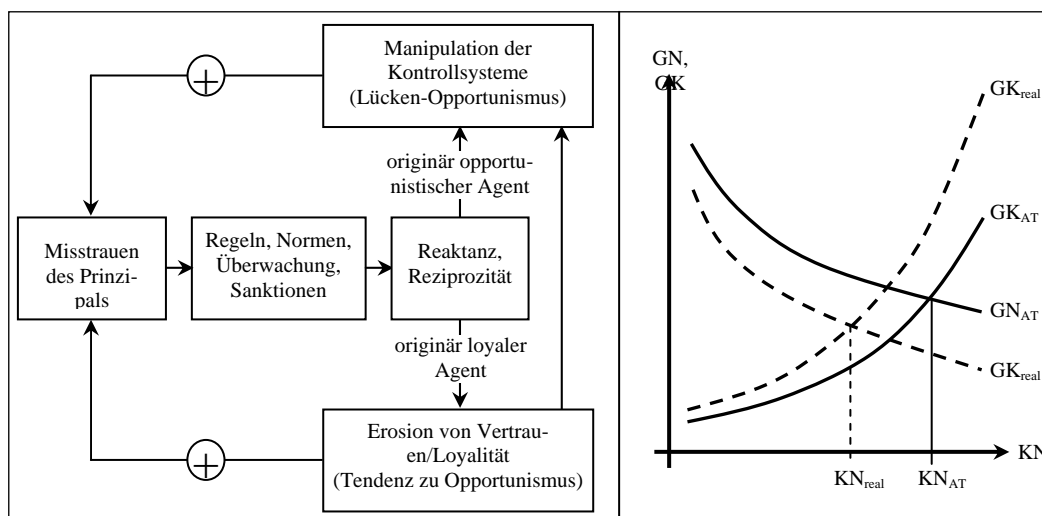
Manipulation der Kontrollsysteme (Lücken-Opportunismus)

originär opportunistischer Agent

Misstrauen des Prinzipals

Regeln, Normen, Überwachung, Sanktionen

Reaktanz, Reziprozität

originär loyaler Agent

Erosion von Vertrauen/Loyalität (Tendenz zu Opportunismus)

GN, GK

$GK_{real}$

$GK_{AT}$

$GN_{AT}$

$GK_{real}$

KN

$KN_{real}$

$KN_{AT}$